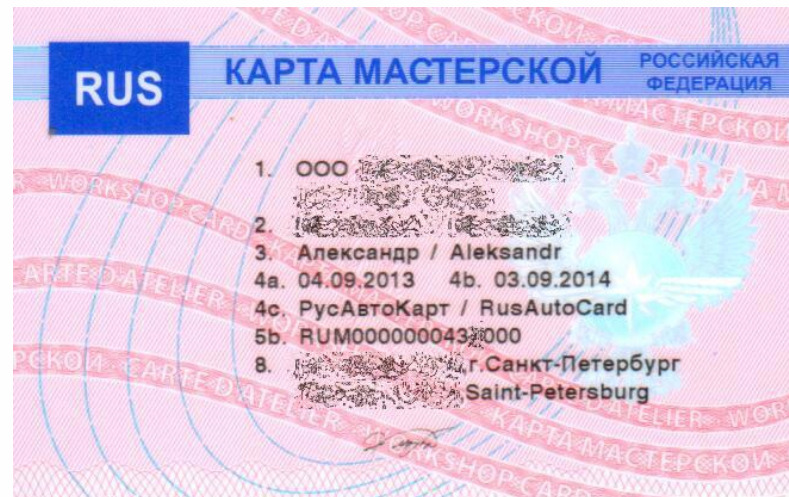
RUS КАРТА МАСТЕРСКОЙ РОССИЙСКАЯ ФЕДЕРАЦИЯ

1. ООО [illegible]
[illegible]
2. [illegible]
3. Александр / Aleksandr
4a. 04.09.2013 4b. 03.09.2014
4c. РусАвтоКарт / RusAutoCard
5b. RUM0000004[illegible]000
8. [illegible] г.Санкт-Петербург
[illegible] Saint-Petersburg

WORKSHOP CARD CARTE D'ATELIER КАРТА МАСТЕРСКОЙ